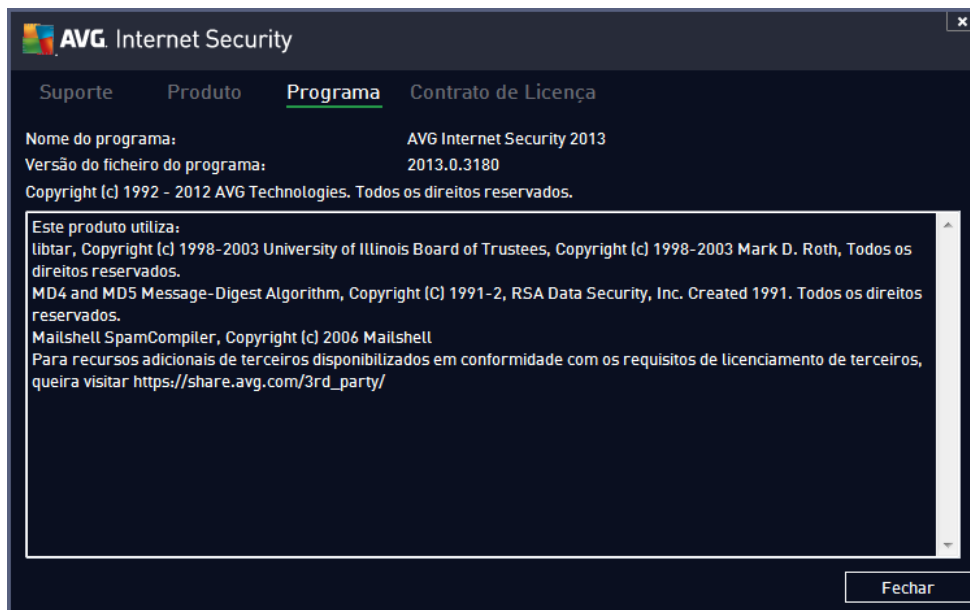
AVG. Internet Security

×

Suporte Produto Programa Contrato de Licença

Nome do programa: AVG Internet Security 2013
Versão do ficheiro do programa: 2013.0.3180
Copyright (c) 1992 - 2012 AVG Technologies. Todos os direitos reservados.

Este produto utiliza:
libtar, Copyright (c) 1998-2003 University of Illinois Board of Trustees, Copyright (c) 1998-2003 Mark D. Roth, Todos os direitos reservados.
MD4 and MD5 Message-Digest Algorithm, Copyright (C) 1991-2, RSA Data Security, Inc. Created 1991. Todos os direitos reservados.
Mailshell SpamCompiler, Copyright (c) 2006 Mailshell
Para recursos adicionais de terceiros disponibilizados em conformidade com os requisitos de licenciamento de terceiros, queira visitar https://share.avg.com/3rd_party/

Fechar